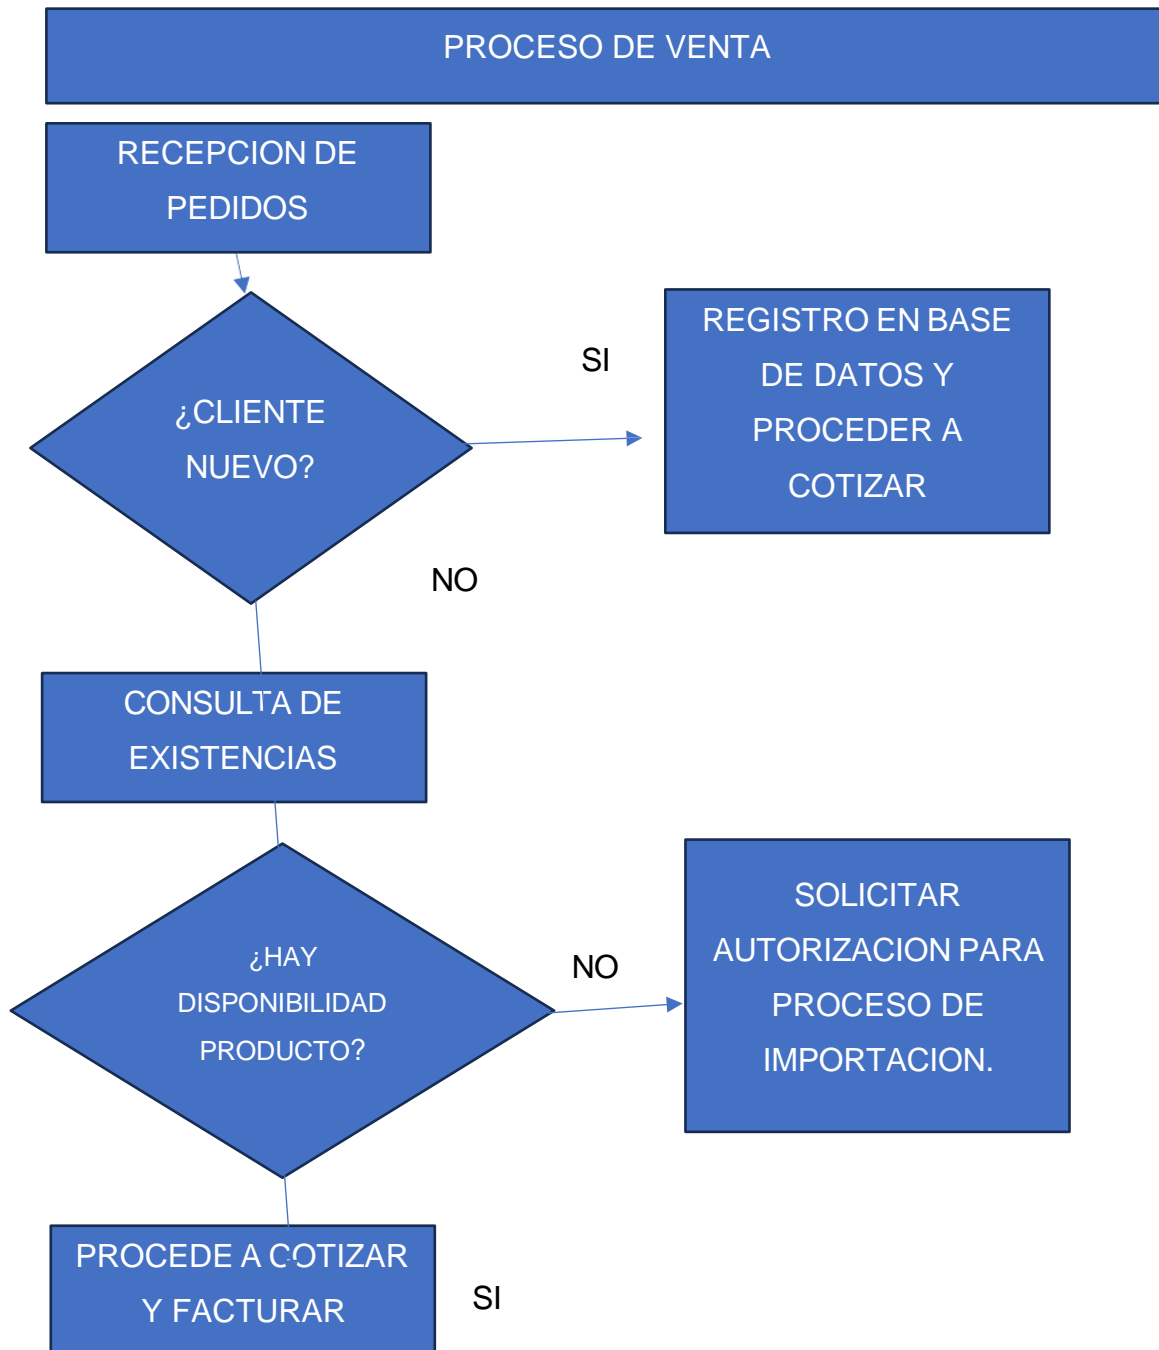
PROCESO DE VENTA

RECEPCION DE PEDIDOS

¿CLIENTE NUEVO?

SI

REGISTRO EN BASE DE DATOS Y PROCEDER A COTIZAR

NO

CONSULTA DE EXISTENCIAS

¿HAY DISPONIBILIDAD PRODUCTO?

NO

SOLICITAR AUTORIZACION PARA PROCESO DE IMPORTACION.

PROCEDE A COTIZAR Y FACTURAR

SI